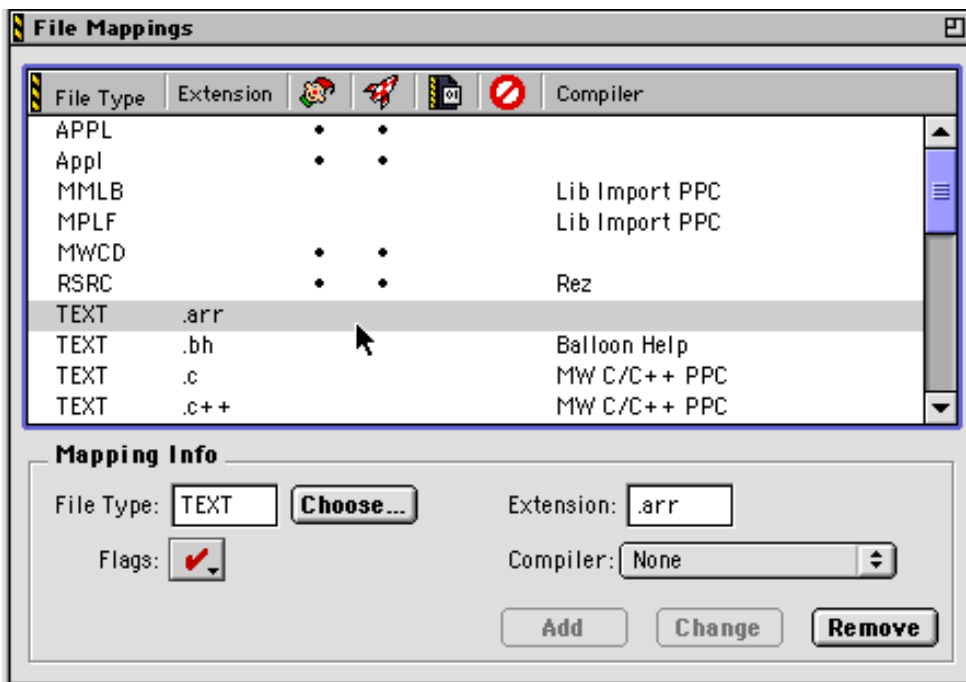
File Mappings

| File Type | Extension | | | | | Compiler |
|---|---|---|---|---|---|---|
| APPL | | • | • | | | |
| Appl | | • | • | | | |
| MMLB | | | | | | Lib Import PPC |
| MPLF | | | | | | Lib Import PPC |
| MWCD | | • | • | | | |
| RSRC | | • | • | | | Rez |
| TEXT | .arr | | | | | |
| TEXT | .bh | | | | | Balloon Help |
| TEXT | .c | | | | | MW C/C++ PPC |
| TEXT | .c++ | | | | | MW C/C++ PPC |

Mapping Info

File Type: TEXT Choose...

Extension: .arr

Flags: ✔

Compiler: None

Add Change Remove